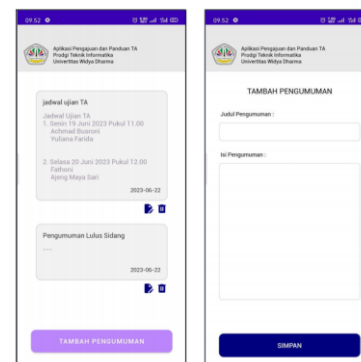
09.52

Aplikasi Pengajuan dan Panduan TA
Prodi Teknik Informatika
Universitas Widya Dharma

Jadwal ujian TA

Jadwal Ujian TA
1. Senin 19 Juni 2023 Pukul 11.00
Achmad Busroni
Yuliana Farida

2. Selasa 20 Juni 2023 Pukul 12.00
Fathoni
Ajeng Maya Sari

2023-06-22

Pengumuman Lulus Sidang

2023-06-22

TAMBAH PENGUMUMAN

09.52

Aplikasi Pengajuan dan Panduan TA
Prodi Teknik Informatika
Universitas Widya Dharma

TAMBAH PENGUMUMAN

Judul Pengumuman :

Isi Pengumuman :

SIMPAN